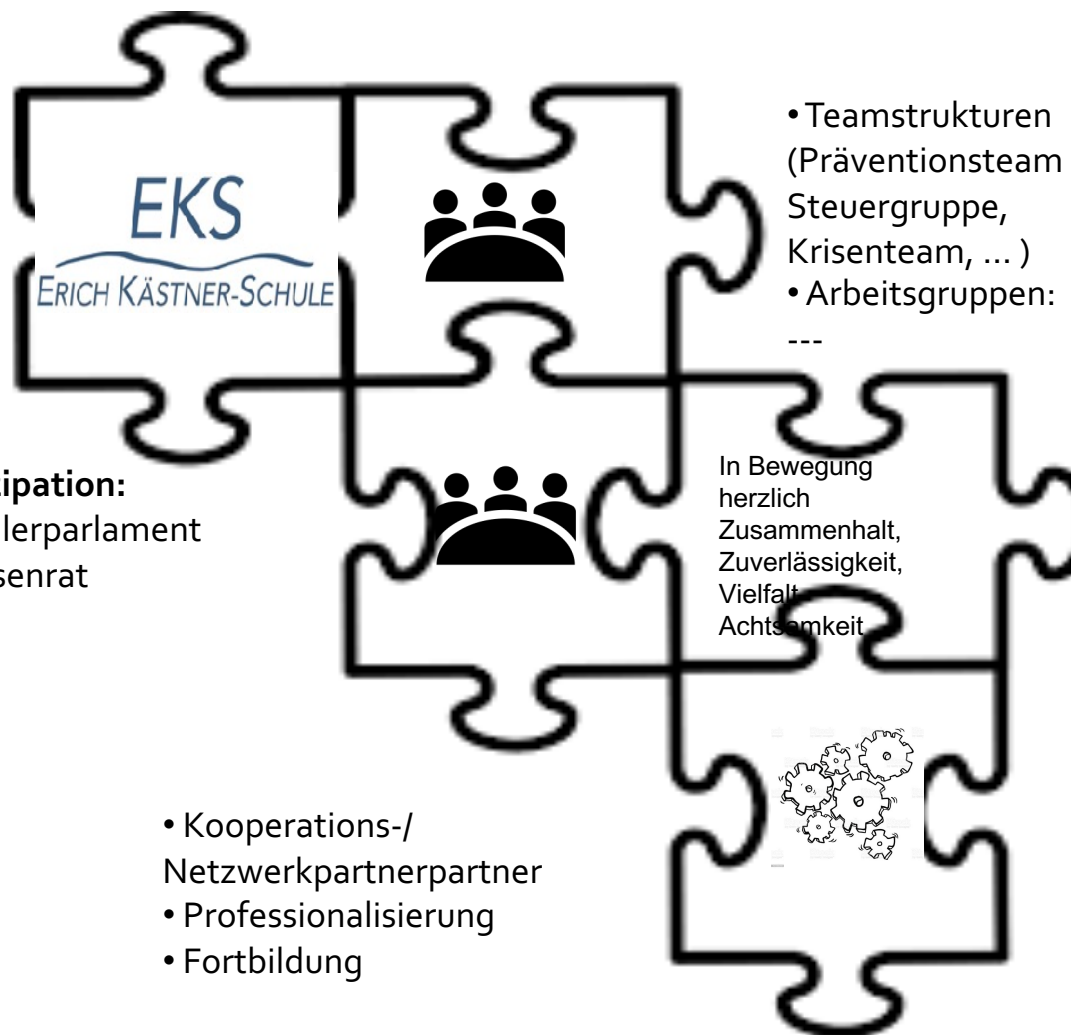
EKS
ERICH KÄSTNER-SCHULE

• Teamstrukturen (Präventionsteam Steuergruppe, Krisenteam, … )
• Arbeitsgruppen:
---

ipation:
lerparlament
senrat

In Bewegung
herzlich
Zusammenhalt,
Zuverlässigkeit,
Vielfalt,
Achtsamkeit

• Kooperations-/ Netzwerkpartnerpartner
• Professionalisierung
• Fortbildung